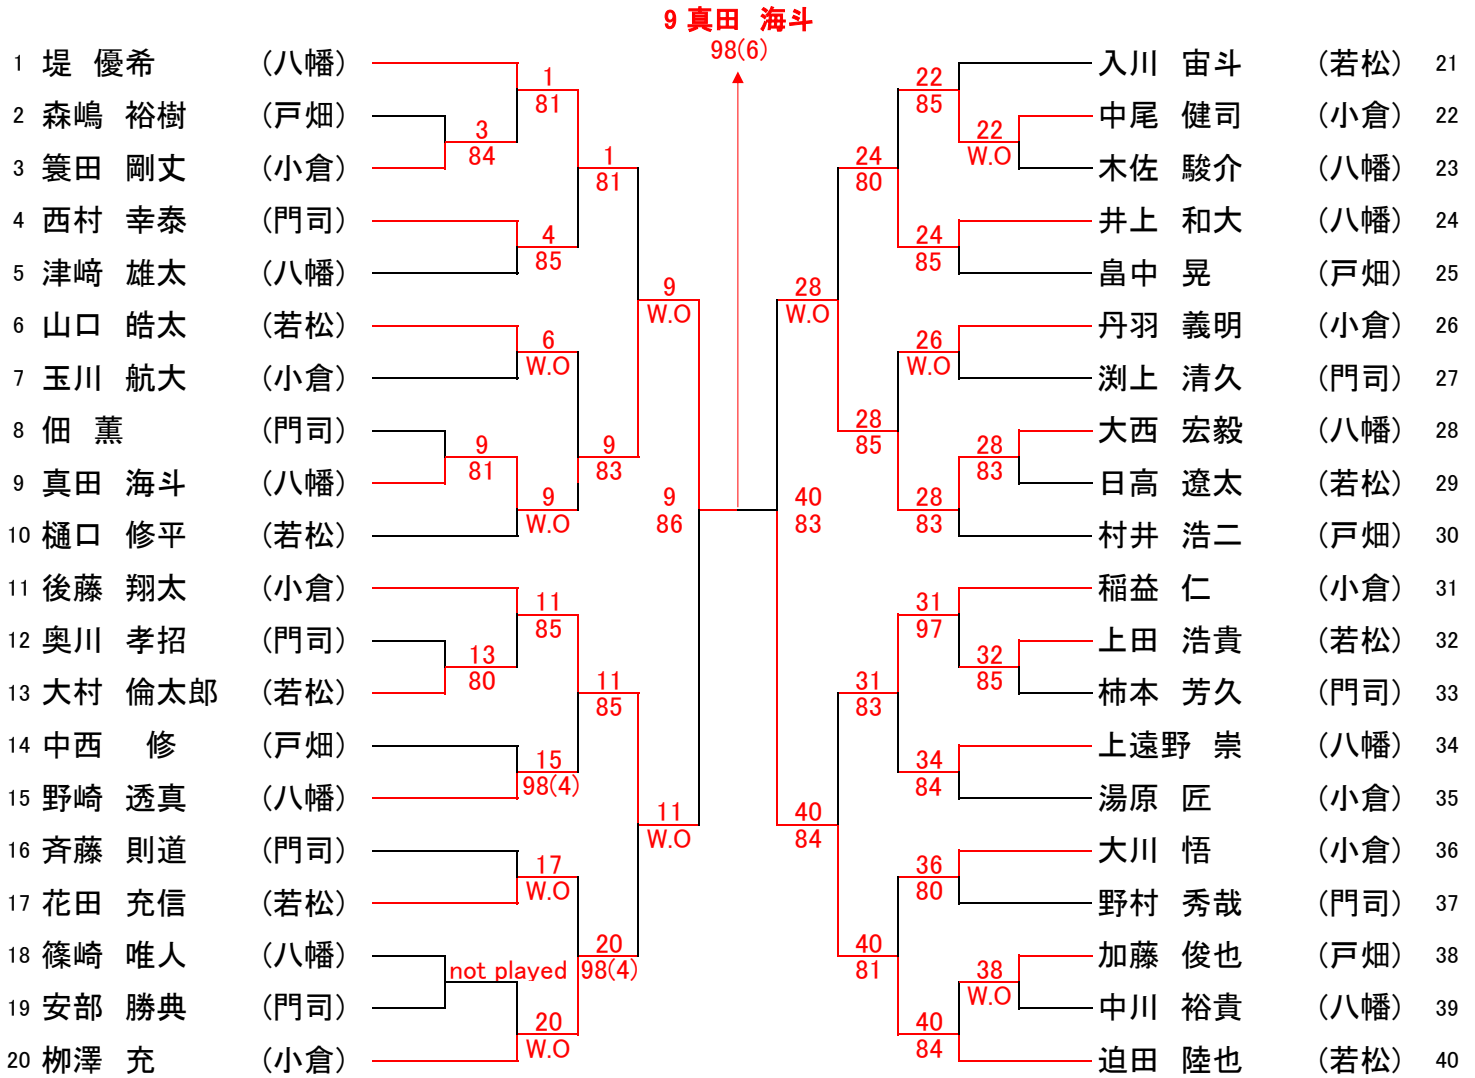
9 真田　海斗
98(6)

1 堤　優希　(八幡)
2 森嶋　裕樹　(戸畑)
3 簑田　剛丈　(小倉)
4 西村　幸泰　(門司)
5 津﨑　雄太　(八幡)
6 山口　皓太　(若松)
7 玉川　航大　(小倉)
8 佃　薫　(門司)
9 真田　海斗　(八幡)
10 樋口　修平　(若松)
11 後藤　翔太　(小倉)
12 奥川　孝招　(門司)
13 大村　倫太郎　(若松)
14 中西　修　(戸畑)
15 野崎　透真　(八幡)
16 斉藤　則道　(門司)
17 花田　充信　(若松)
18 篠崎　唯人　(八幡)
19 安部　勝典　(門司)
20 柳澤　充　(小倉)

3 84
1 81
4 85
1 81
6 W.O
9 81
9 W.O
9 83
9 W.O
9 86
13 80
11 85
15 98(4)
11 85
17 W.O
not played
20 W.O
20 98(4)
11 W.O

入川　宙斗　(若松) 21
中尾　健司　(小倉) 22
木佐　駿介　(八幡) 23
井上　和大　(八幡) 24
畠中　晃　(戸畑) 25
丹羽　義明　(小倉) 26
渕上　清久　(門司) 27
大西　宏毅　(八幡) 28
日高　遼太　(若松) 29
村井　浩二　(戸畑) 30
稲益　仁　(小倉) 31
上田　浩貴　(若松) 32
柿本　芳久　(門司) 33
上遠野　崇　(八幡) 34
湯原　匠　(小倉) 35
大川　悟　(小倉) 36
野村　秀哉　(門司) 37
加藤　俊也　(戸畑) 38
中川　裕貴　(八幡) 39
迫田　陸也　(若松) 40

22 85
22 W.O
24 80
24 85
28 W.O
26 W.O
28 85
28 83
28 83
40 83
31 97
32 85
31 83
34 84
40 84
36 80
40 81
38 W.O
40 84